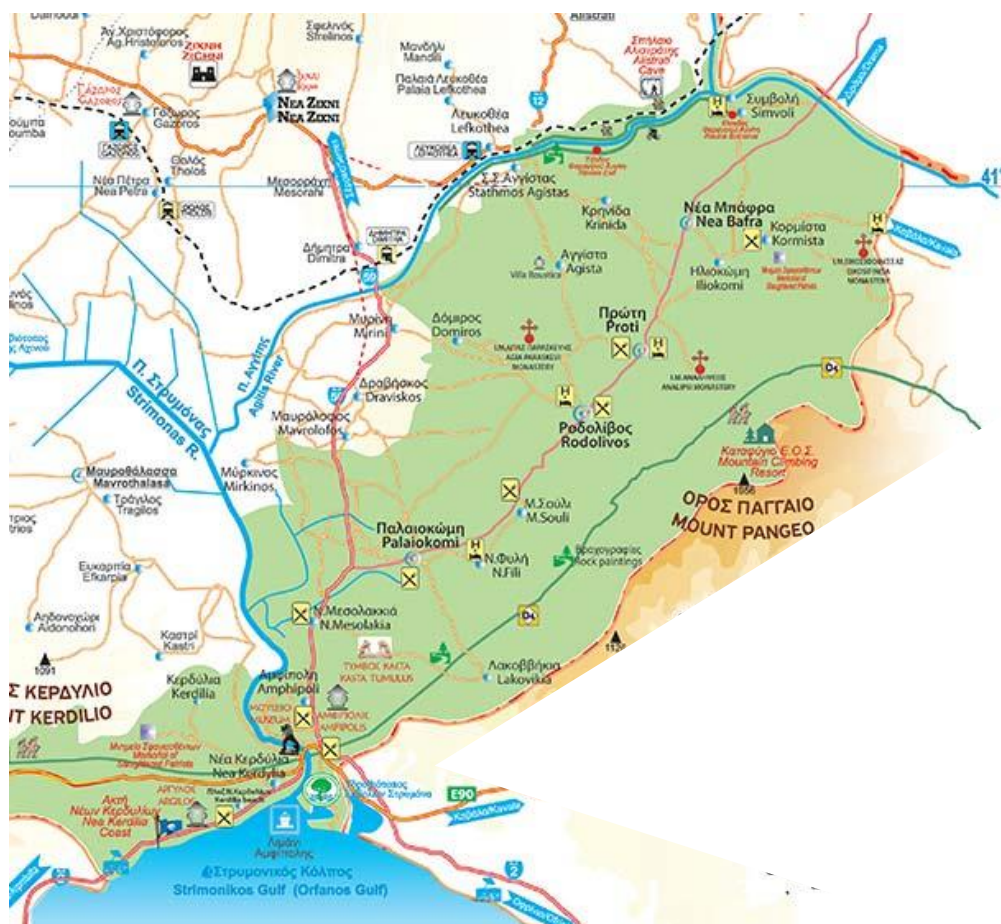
Dafnoudi
Αγ.Χριστόφορος
Ag.Hristoforos
ΖΙΧΝΗ
ZIHNI CASTLE
ΛΙΜΝΗ ΓΑΖΩΡΟΥ
Γάζωρος
Gazoros
Σφελινός
Strelinos
Μανδήλι
Mandili
Παλαιά Λευκοθέα
Palaia Lefkothea
Λευκοθέα
Lefkothea
Aistrati
Σπήλαιο Αλιστράτης
Alistrati Cave
Συμβολή
Simvoli
ΝΕΑ ΖΙΧΝΗ
NEA ZIHNI
Θολός
Tholos
Νέα Πέτρα
Nea Petra
Μεσορράχη
Mesorahi
Σ.Σ.Αγγίστας
Stathmos Agistas
Κρηνίδα
Krinida
Νέα Μπάφρα
Nea Bafra
Κορμίστα
Kormista
Δήμητρα
Dimitra
Αγγίστα
Agista
Vila Rouska
Ηλιοκώμη
Iliokomi
Δόμιρος
Domiros
Πρώτη
Proti
Μυρίνη
Mirini
Π. Στρυμόνας
Strimonas R.
π. Αγγίτης
Agitis River
Δραβήσκος
Draviskos
Μαυρόλοφος
Mavrolofos
Ροδολίβος
Rodolivos
Καταφύγιο Ε.Ο.Σ.
Mountain Climbing Resort
1956
ΟΡΟΣ ΠΑΓΓΑΙΟ
MOUNT PANGEO
Μαυροθάλασσα
Mavrothalassa
Τράγιλος
Tragilos
Μύρκινος
Mirkinos
Μ.Σούλι
M.Souli
Παλαιοκώμη
Palaiokomi
Ν.Φυλή
N.Fili
Βραχογραφίες
Rock paintings
Ευκαρπία
Efkarpia
Αηδονοχώρι
Aidonohori
Ν.Μεσολακκιά
N.Mesolakia
Καστρί
Kastri
1091
ΤΥΜΒΟΣ ΚΑΣΤΑ
KASTA TUMULUS
Λακοββήκια
Lakovikia
Σ ΚΕΡΔΥΛΙΟ
T KERDILIO
Κερδύλια
Kerdilia
Αμφίπολη
Amphipoli
ΜΟΥΣΕΙΟ
MUSEUM
ΑΜΦΙΠΟΛΙΣ
AMPHIPOLIS
Νέα Κερδύλια
Nea Kerdylia
Ακτή Νέων Κερδυλίων
Nea Kerdilia Coast
ΑΡΓΙΛΟΣ
ARGILOS
E90
Καβάλα/Kavala
Λιμάνι Αμφίπολης
Στρυμονικός Κόλπος
Strimonikos Gulf (Orfanos Gulf)
12
50
2
41
Καβάλα/Kavala
Δράμα/Drama